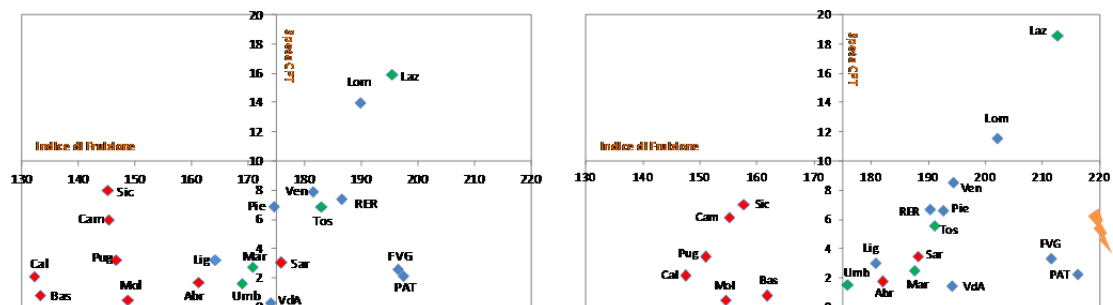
20
18
16
14
12
10
8
6
4
2
130 140 150 160 170 180 190 200 210 220
Indice di Fruizione
Spesa C.P.
Lom
Laz
Sic
Cam
Ven
RER
Pie
Tos
Cal
Pug
Lig
Mar
Sar
FVG
PAT
Bas
Mol
Abr
Umb
VdA

20
18
16
14
12
10
8
6
4
2
130 140 150 160 170 180 190 200 210 220
Indice di Fruizione
Spesa C.P.
Laz
Lom
Ven
Sic
Cam
RER
Pie
Tos
Pug
Lig
Sar
FVG
Cal
Umb
Mar
PAT
Mol
Bas
Abr
VdA